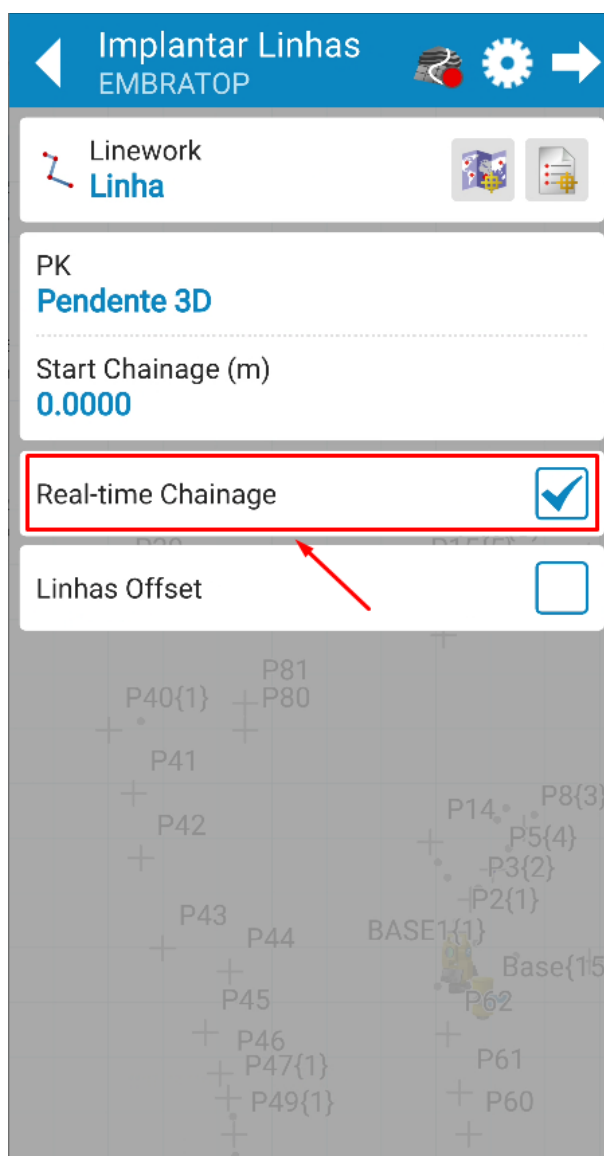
Implantar Linhas
EMBRATOP

Linework
Linha

PK
Pendente 3D

Start Chainage (m)
0.0000

Real-time Chainage

Linhas Offset

P81
P40{1}
P80
P41
P42
P14
P8{3}
P5{4}
P3{2}
P2{1}
P43
P44
BASE1{1}
Base{15
P45
P62
P46
P47{1}
P61
P49{1}
P60